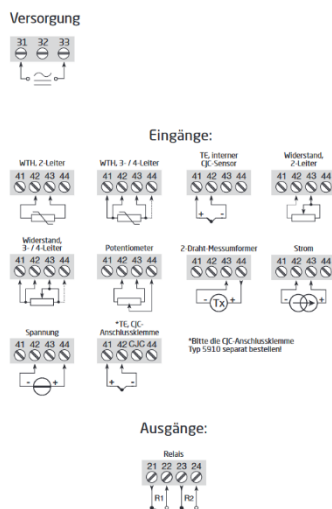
Versorgung

31 32 33

Eingänge:

WTH, 2-Leiter
41 42 43 44

WTH, 3- / 4-Leiter
41 42 43 44

TE, interner CJC-Sensor
41 42 43 44
+ -

Widerstand, 2-Leiter
41 42 43 44

Widerstand, 3- / 4-Leiter
41 42 43 44

Potentiometer
41 42 43 44

2-Draht-Messumformer
41 42 43 44
- Tx +

Strom
41 42 43 44
- +

Spannung
41 42 43 44
- +

*TE, CJC-Anschlussklemme
41 42 CJC 44

*Bitte die CJC-Anschlussklemme Typ 5910 separat bestellen!

Ausgänge:

Relais
21 22 23 24
R1 R2